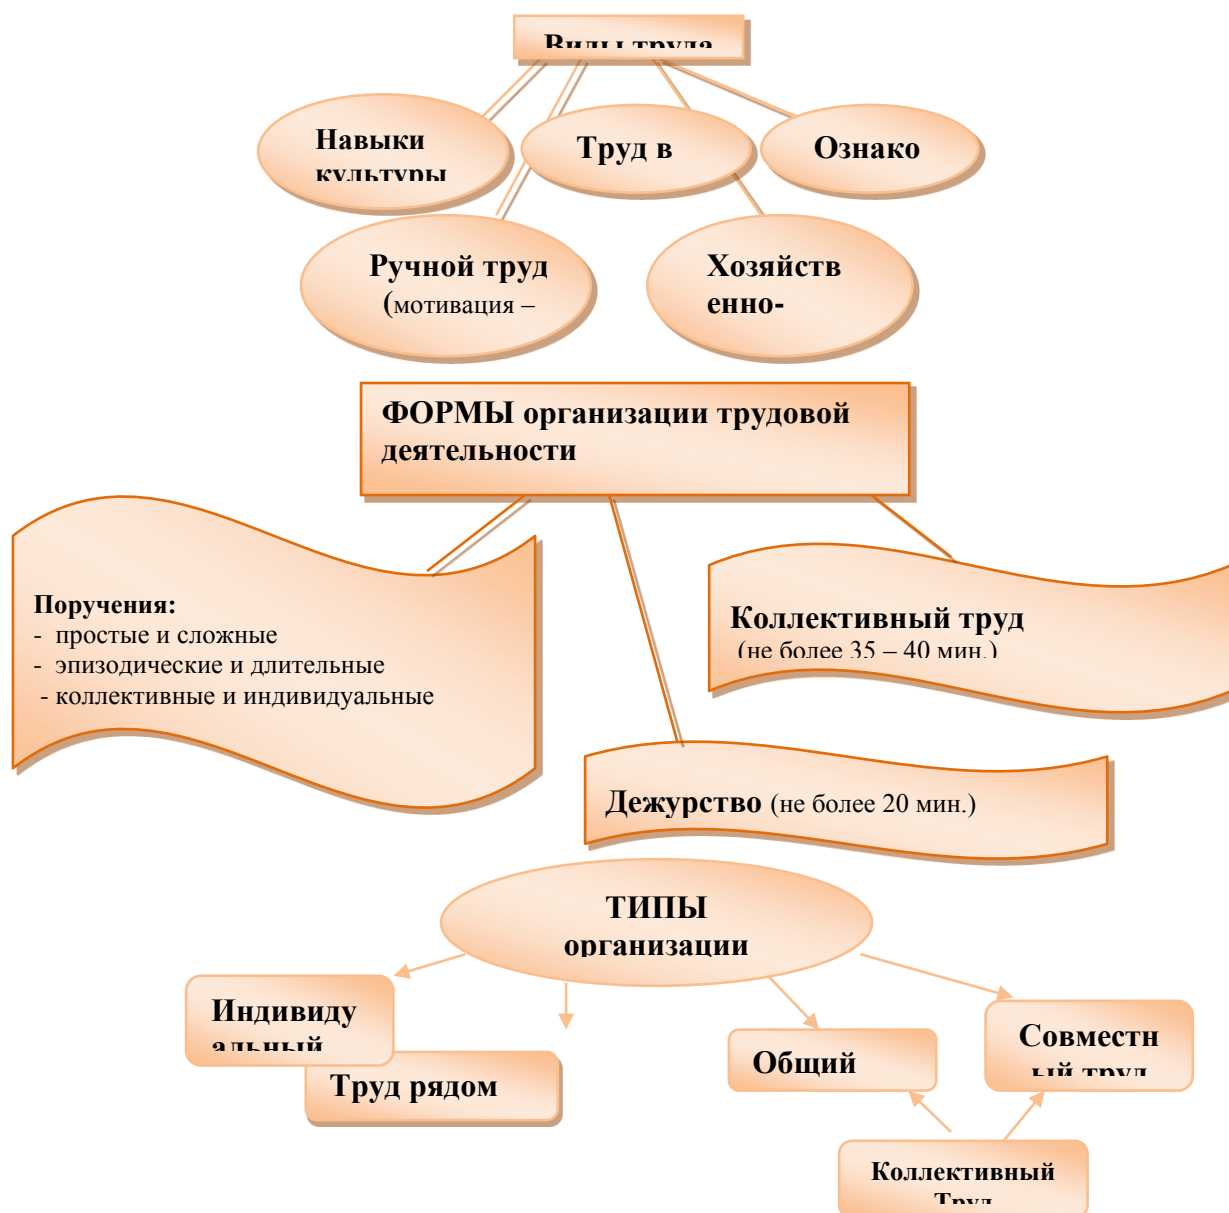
Виды труда

Навыки культуры

Труд в

Ознако

Ручной труд (мотивация –

Хозяйств енно-

ФОРМЫ организации трудовой деятельности

Поручения:
- простые и сложные
- эпизодические и длительные
- коллективные и индивидуальные

Коллективный труд (не более 35 – 40 мин.)

Дежурство (не более 20 мин.)

ТИПЫ организации

Индивиду альный

Труд рядом

Общий

Совместн ый труд

Коллективный Труд